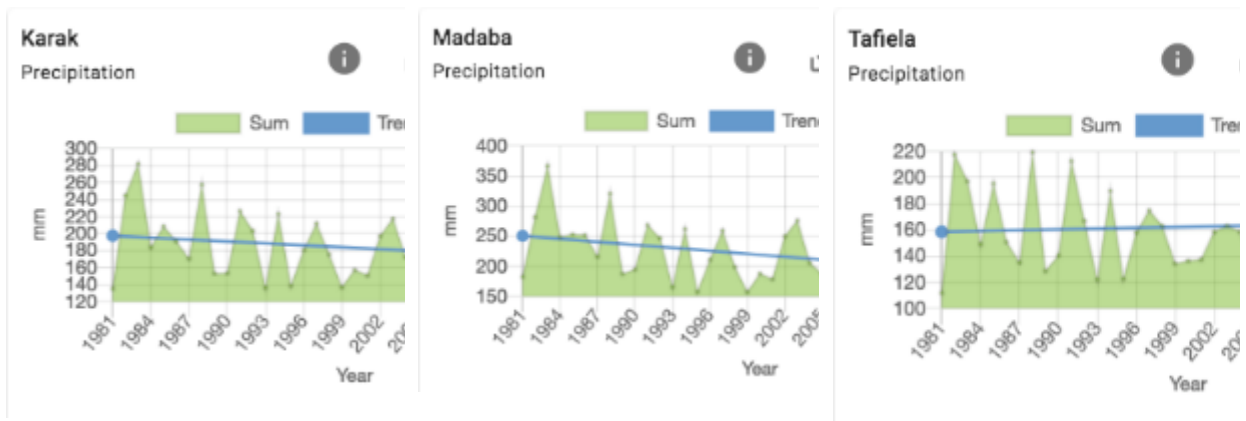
Karak
Precipitation

Sum Tre

300
280
260
240
220
200
180
160
140
120
mm

1981 1984 1987 1990 1993 1996 1999 2002 20
Year

Madaba
Precipitation

Sum Trend

400
350
300
250
200
150
mm

1981 1984 1987 1990 1993 1996 1999 2002 2005
Year

Tafiela
Precipitation

Sum Tre

220
200
180
160
140
120
100
mm

1981 1984 1987 1990 1993 1996 1999 2002 20
Year